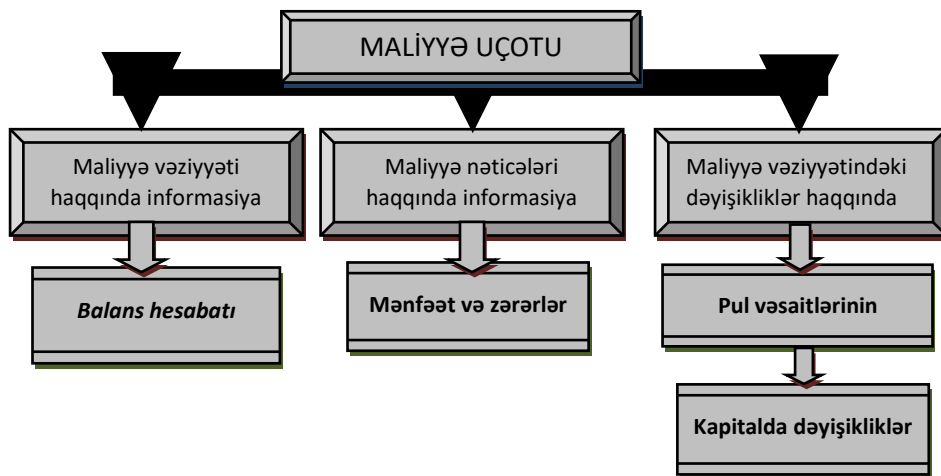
MALİYYƏ UÇOTU

Maliyyə vəziyyəti haqqında informasiya

Maliyyə nəticələri haqqında informasiya

Maliyyə vəziyyətindəki dəyişikliklər haqqında

Balans hesabatı

Mənfəət və zərərlər

Pul vəsaitlərinin

Kapitalda dəyişikliklər